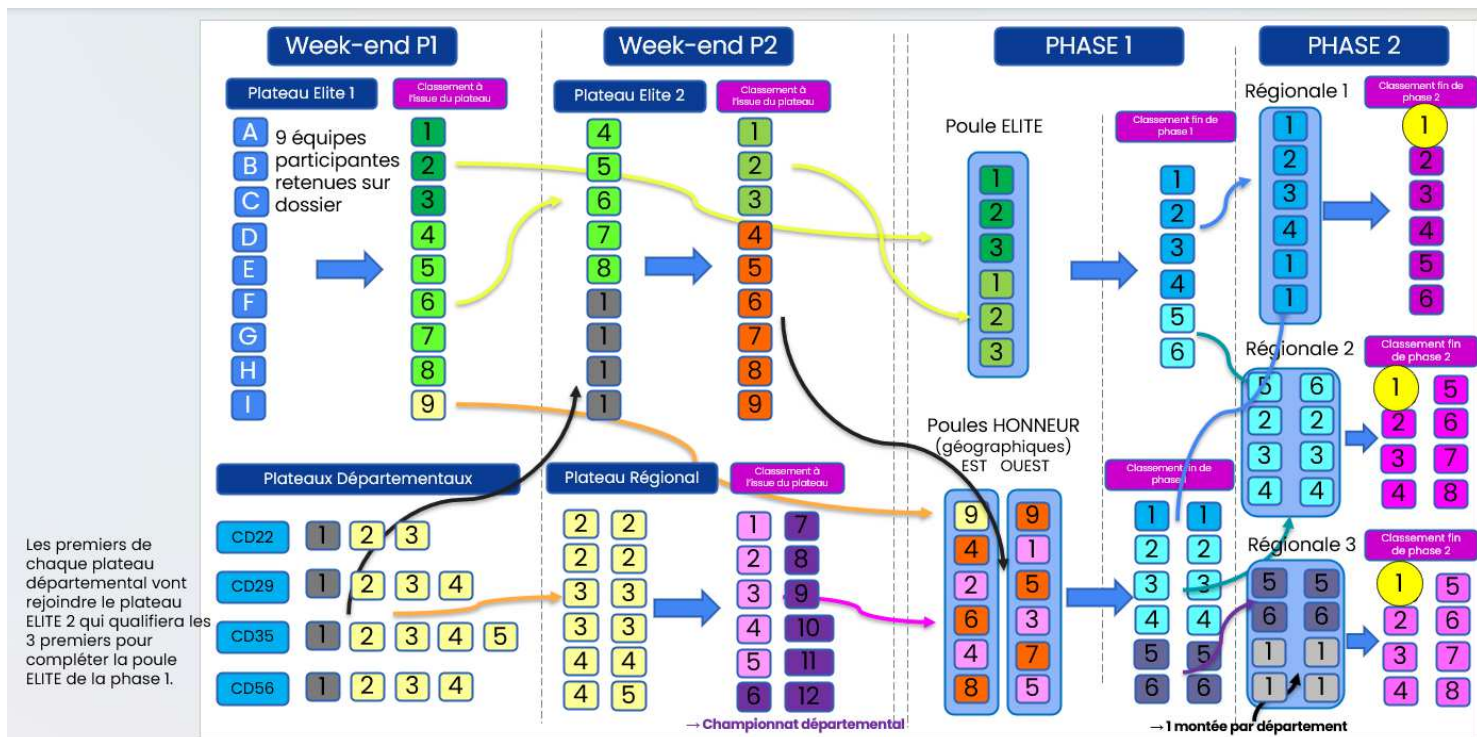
Week-end P1

Plateau Elite 1

Classement à l'issue du plateau

A
B
C
D
E
F
G
H
I

9 équipes participantes retenues sur dossier

1
2
3
4
5
6
7
8
9

Week-end P2

Plateau Elite 2

Classement à l'issue du plateau

4
5
6
7
8
1
1
1
1

1
2
3
4
5
6
7
8
9

PHASE 1

Poule ELITE

1
2
3
1
2
3

Classement fin de phase 1

1
2
3
4
5
6

PHASE 2

Régionale 1

1
2
3
4
1
1

Classement fin de phase 2

1
2
3
4
5
6

Régionale 2

5 6
2 2
3 3
4 4

Classement fin de phase 2

1 5
2 6
3 7
4 8

Plateaux Départementaux

CD22 1 2 3
CD29 1 2 3 4
CD35 1 2 3 4 5
CD56 1 2 3 4

Plateau Régional

2 2
2 2
3 3
3 3
4 4
4 5

Classement à l'issue du plateau

1 7
2 8
3 9
4 10
5 11
6 12

→ Championnat départemental

Poules HONNEUR (géographiques)
EST OUEST

9 9
4 1
2 5
6 3
4 7
8 5

Classement fin de phase

1 1
2 2
3 3
4 4
5 5
6 6

Régionale 3

5 5
6 6
1 1
1 1

Classement fin de phase 2

1 5
2 6
3 7
4 8

→ 1 montée par département

Les premiers de chaque plateau départemental vont rejoindre le plateau ELITE 2 qui qualifiera les 3 premiers pour compléter la poule ELITE de la phase 1.